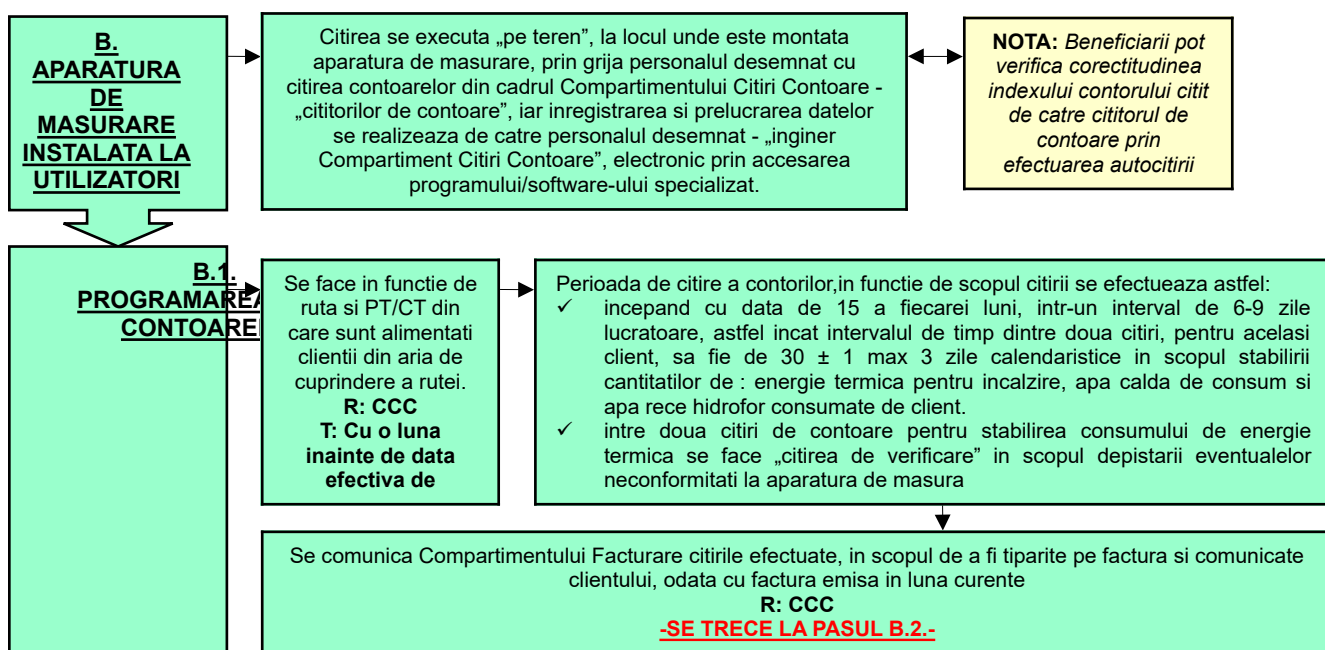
B. APARATURA DE MASURARE INSTALATA LA UTILIZATORI

Citirea se executa „pe teren”, la locul unde este montata aparatura de masurare, prin grija personalul desemnat cu citirea contoarelor din cadrul Compartimentului Citiri Contoare - „cititorilor de contoare”, iar inregistrarea si prelucrarea datelor se realizeaza de catre personalul desemnat - „inginer Compartiment Citiri Contoare”, electronic prin accesarea programului/software-ului specializat.

NOTA: Beneficiarii pot verifica corectitudinea indexului contorului citit de catre cititorul de contoare prin efectuarea autocitirii

B.1. PROGRAMAREA CONTOARE

Se face in functie de ruta si PT/CT din care sunt alimentati clientii din aria de cuprindere a rutei.
R: CCC
T: Cu o luna inainte de data efectiva de

Perioada de citire a contorilor,in functie de scopul citirii se efectueaza astfel:
✓ incepand cu data de 15 a fiecarei luni, intr-un interval de 6-9 zile lucratoare, astfel incat intervalul de timp dintre doua citiri, pentru acelasi client, sa fie de 30 ± 1 max 3 zile calendaristice in scopul stabilirii cantitatilor de : energie termica pentru incalzire, apa calda de consum si apa rece hidrofor consumate de client.
✓ intre doua citiri de contoare pentru stabilirea consumului de energie termica se face „citirea de verificare” in scopul depistarii eventualelor neconformitati la aparatura de masura

Se comunica Compartimentului Facturare citirile efectuate, in scopul de a fi tiparite pe factura si comunicate clientului, odata cu factura emisa in luna curente
R: CCC
-SE TRECE LA PASUL B.2.-